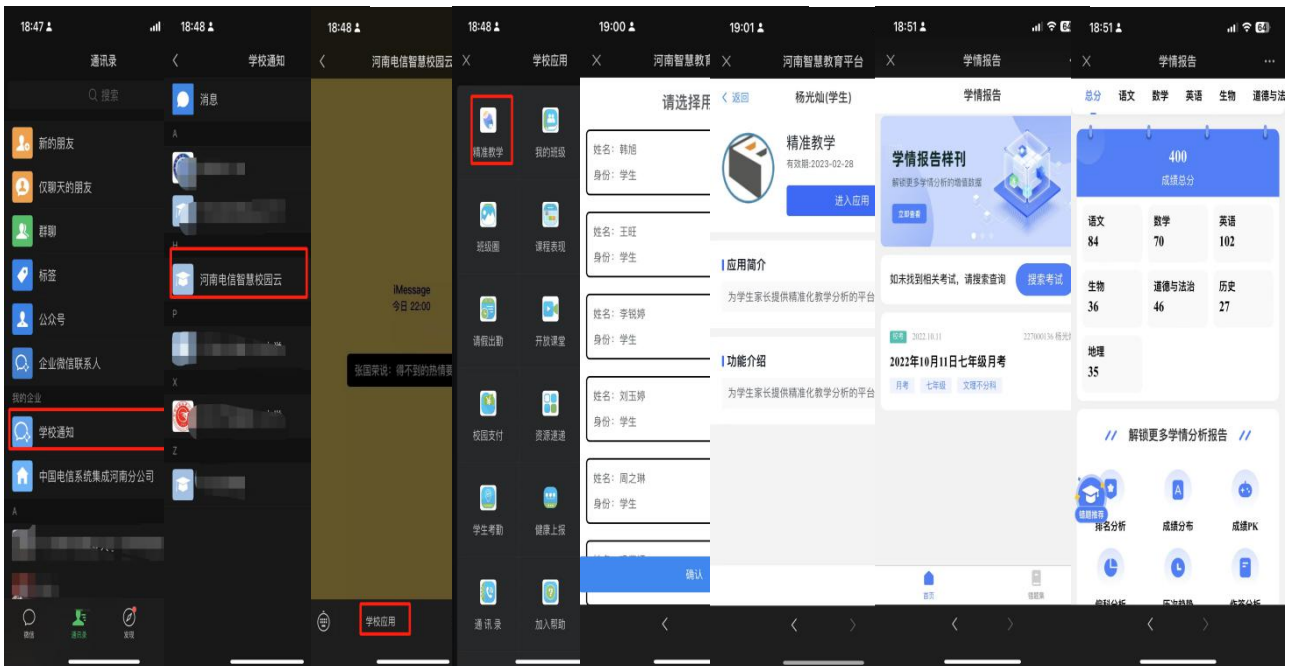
18:47

通讯录

搜索

新的朋友

仅聊天的朋友

群聊

标签

公众号

企业微信联系人

我的企业

学校通知

中国电信系统集成河南分公司

A

微信 通讯录 发现

18:48

学校通知

消息

A

H

河南电信智慧校园云

P

X

Z

18:48

河南电信智慧校园云

iMessage
今日 22:00

张国荣说：得不到的热情要

学校应用

18:48

学校应用

精准教学

我的班级

班级圈

课程表现

请假出勤

开放课堂

校园支付

资源速递

学生考勤

健康上报

通讯录

加入帮助

19:00

河南智慧教育

请选择用

姓名：韩旭
身份：学生

姓名：王珏
身份：学生

姓名：李锐婷
身份：学生

姓名：刘玉婷
身份：学生

姓名：周之琳
身份：学生

确认

19:01

河南智慧教育平台

返回

杨光灿(学生)

精准教学

有效期:2023-02-28

进入应用

应用简介

为学生家长提供精准化教学分析的平台

功能介绍

为学生家长提供精准化教学分析的平台

18:51

学情报告

学情报告

学情报告样刊

解锁更多学情分析的增值数据

立即查看

如未找到相关考试，请搜索查询

搜索考试

月考 2022.10.11

2022年10月11日七年级月考

月考 七年级 文理不分科

首页 错题集

18:51

学情报告

总分 语文 数学 英语 生物 道德与法

400
成绩总分

| 语文 84 | 数学 70 | 英语 102 |
|---|---|---|
| 生物 36 | 道德与法治 46 | 历史 27 |
| 地理 35 | | |

解锁更多学情分析报告

排名分析 成绩分布 成绩PK

错题推荐